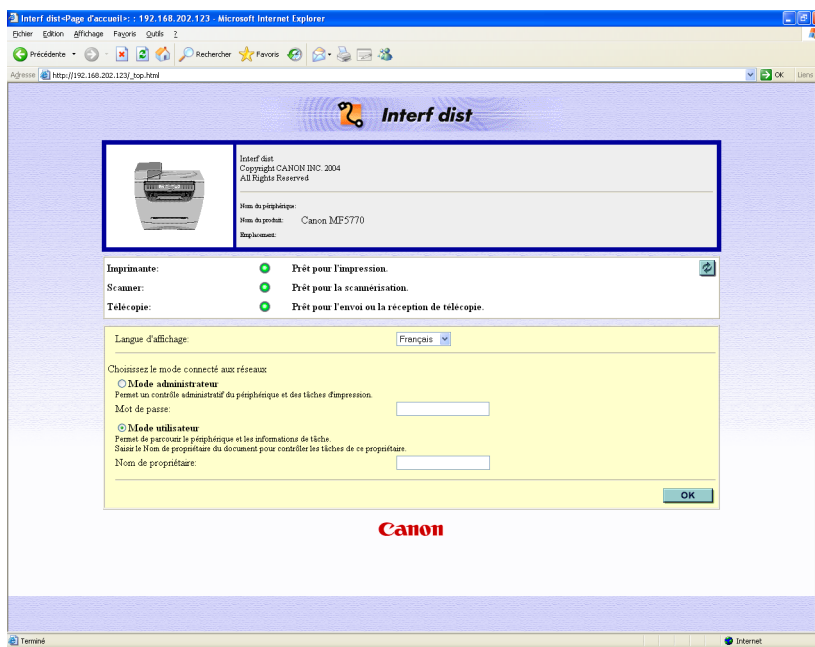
Interf dist<Page d'accueil>: : 192.168.202.123 - Microsoft Internet Explorer

Fichier Edition Affichage Favoris Outils ?

Précédente Rechercher Favoris

Adresse http://192.168.202.123/_top.html OK Liens

Interf dist

Interf dist
Copyright CANON INC. 2004
All Rights Reserved

Nom du périphérique:
Nom du produit: Canon MF5770
Emplacement:

| | |
|---|---|
| Imprimante: | Prêt pour l'impression. |
| Scanner: | Prêt pour la scannérisation. |
| Télécopie: | Prêt pour l'envoi ou la réception de télécopie. |

Langue d'affichage: Français

Choisissez le mode connecté aux réseaux

Mode administrateur
Permet un contrôle administratif du périphérique et des tâches d'impression.
Mot de passe:

Mode utilisateur
Permet de parcourir le périphérique et les informations de tâche.
Saisir le Nom de propriétaire du document pour contrôler les tâches de ce propriétaire.
Nom de propriétaire:

OK

Canon

Terminé Internet